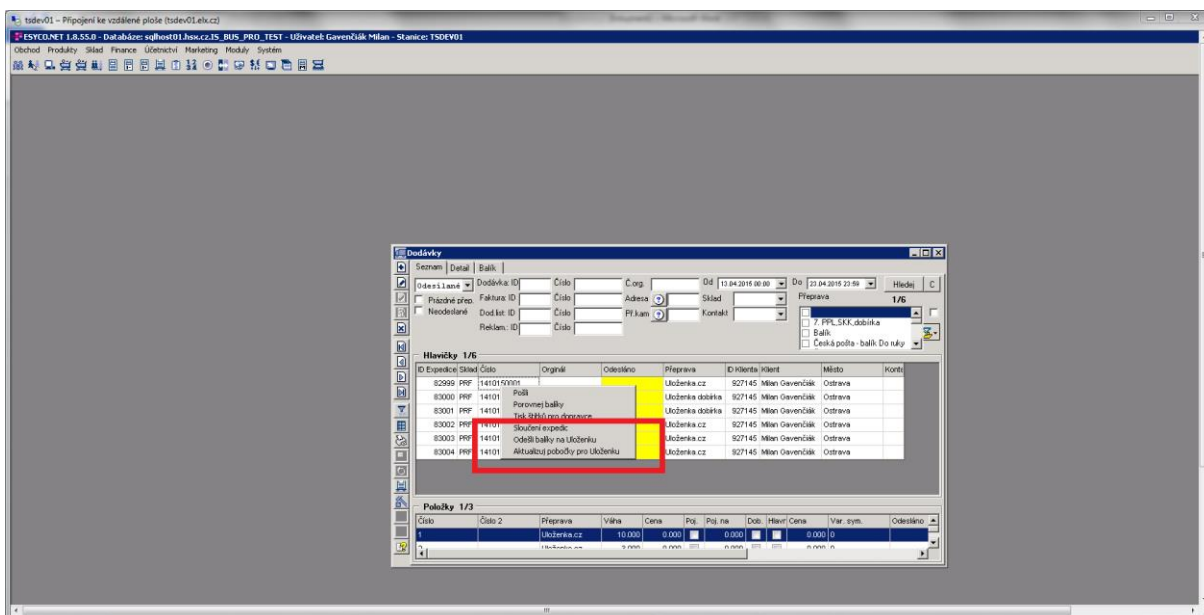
tsdev01 – Připojení ke vzdálené ploše (tsdev01.elx.cz)

ESYCO.NET 1.8.55.0 - Databáze: sqlhost01.hsx.cz.IS_BUS_PRO_TEST - Uživatel: Gavenčiák Milan - Stanice: TSDEV01

Obchod Produkty Sklad Finance Účetnictví Marketing Moduly Systém

Dodávky

Seznam Detail Balík

Odesílané

Prázdné přep.

Neodeslané

Dodávka: ID

Faktura: ID

Dod.list: ID

Reklam.: ID

Číslo

Číslo

Číslo

Číslo

C.org.

Adresa

Př.kam

Od 13.04.2015 00:00

Sklad

Kontakt

Do 23.04.2015 23:59

Přeprava

1/6

7. PPL,SKK,dobírka

Balík

Česká pošta - balík Do ruky

Hledej

C

Hlavičky 1/6

| ID Expedice | Sklad | Číslo | Originál | Odesláno | Přeprava | ID Klienta | Klient | Město | Konta |
|---|---|---|---|---|---|---|---|---|---|
| 82999 | PRF | 1410150001 | | | Uloženka.cz | 927145 | Milan Gavenčiák | Ostrava | |
| 83000 | PRF | 14101 | | | Uloženka dobírka | 927145 | Milan Gavenčiák | Ostrava | |
| 83001 | PRF | 14101 | | | Uloženka dobírka | 927145 | Milan Gavenčiák | Ostrava | |
| 83002 | PRF | 14101 | | | Uloženka.cz | 927145 | Milan Gavenčiák | Ostrava | |
| 83003 | PRF | 14101 | | | Uloženka.cz | 927145 | Milan Gavenčiák | Ostrava | |
| 83004 | PRF | 14101 | | | Uloženka.cz | 927145 | Milan Gavenčiák | Ostrava | |

Pošli

Porovnej balíky

Tisk štítků pro dopravce

Sloučení expedic

Odešli balíky na Uloženku

Aktualizuj pobočky pro Uloženku

Položky 1/3

| Číslo | Číslo 2 | Přeprava | Váha | Cena | Poj. | Poj. na | Dob. | Hlavní | Cena | Var. sym. | Odesláno |
|---|---|---|---|---|---|---|---|---|---|---|---|
| 1 | | Uloženka.cz | 10.000 | 0.000 | | 0.000 | | | 0.000 | 0 | |
| 2 | | Uloženka.cz | 3.000 | 0.000 | | 0.000 | | | 0.000 | 0 | |